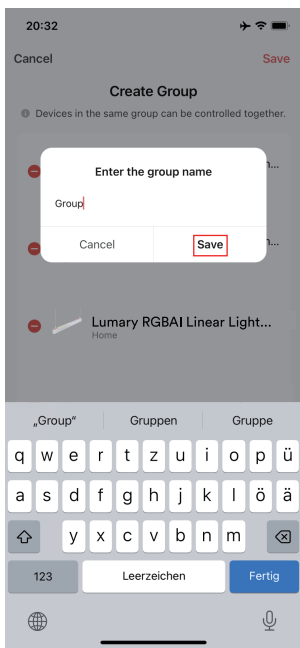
20:32

Cancel

Save

Create Group

Devices in the same group can be controlled together.

Enter the group name

Group

Cancel

Save

Lumary RGBAI Linear Light...

Home

„Group“

Gruppen

Gruppe

q w e r t z u i o p ü

a s d f g h j k l ö ä

y x c v b n m

123

Leerzeichen

Fertig